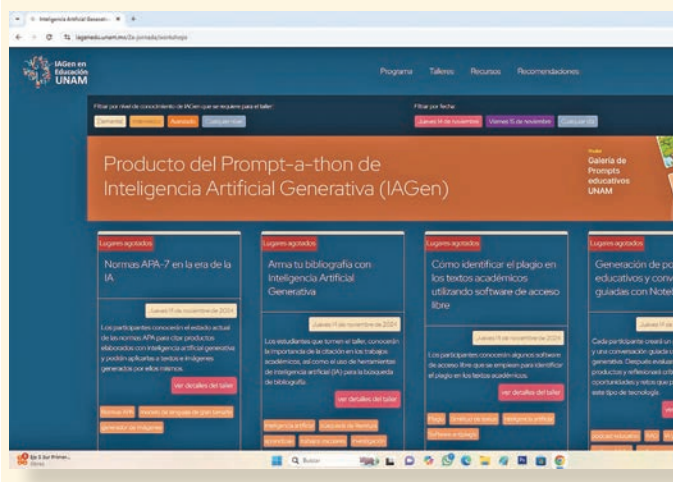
Inteligencia Artificial Generati... × +

iagenedu.unam.mx/2a-jornada/workshops

IAGen en Educación UNAM

Programa Talleres Recursos Recomendaciones

Filtrar por nivel de conocimiento de IAGen que se requiere para el taller:

Elemental Intermedio Avanzado Cualquier nivel

Filtrar por fecha:

Jueves 14 de noviembre Viernes 15 de noviembre Cualquier día

Producto del Prompt-a-thon de Inteligencia Artificial Generativa (IAGen)

Galería de Prompts educativos UNAM

Lugares agotados

Normas APA-7 en la era de la IA

Jueves 14 de noviembre de 2024

Los participantes conocerán el estado actual de las normas APA para citar productos elaborados con inteligencia artificial generativa y podrán aplicarlas a textos e imágenes generados por ellos mismos.

ver detalles del taller

Normas APA modelo de lenguaje de gran tamaño generador de imágenes

Lugares agotados

Arma tu bibliografía con Inteligencia Artificial Generativa

Jueves 14 de noviembre de 2024

Los estudiantes que tomen el taller, conocerán la importancia de la citación en los trabajos académicos, así como el uso de herramientas de inteligencia artificial (IA) para la búsqueda de bibliografía.

ver detalles del taller

Inteligencia artificial búsqueda de literatura aprendizaje trabajos escolares investigación

Lugares agotados

Cómo identificar el plagio en los textos académicos utilizando software de acceso libre

Jueves 14 de noviembre de 2024

Los participantes conocerán algunos software de acceso libre que se emplean para identificar el plagio en los textos académicos.

ver detalles del taller

Plagio detector de textos inteligencia artificial Software en el plagio

Lugares agotados

Generación de p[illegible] educativos y conv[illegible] guiadas con Note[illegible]

Jueves 14 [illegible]

Cada participante creará un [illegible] y una conversación guiada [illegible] generativa. Después evalua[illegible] productos y reflexionará crit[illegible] oportunidades y retos que p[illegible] este tipo de tecnología.

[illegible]

Buscar